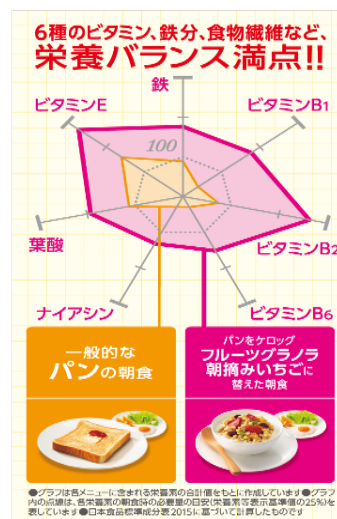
6種のビタミン、鉄分、食物繊維など、
栄養バランス満点!!

鉄
ビタミンE
ビタミンB1
100
葉酸
ビタミンB2
ナイアシン
ビタミンB6

一般的な
パンの朝食

パンをケロッグ
フルーツグラノラ
朝摘みいちごに
替えた朝食

●グラフは各メニューに含まれる栄養素の合計値をもとに作成しています ●グラフ内の点線は、各栄養素の朝食時の必要量の目安(栄養素等表示基準値の25%)を表しています ●日本食品標準成分表2015(七訂)に基づいて計算したものです